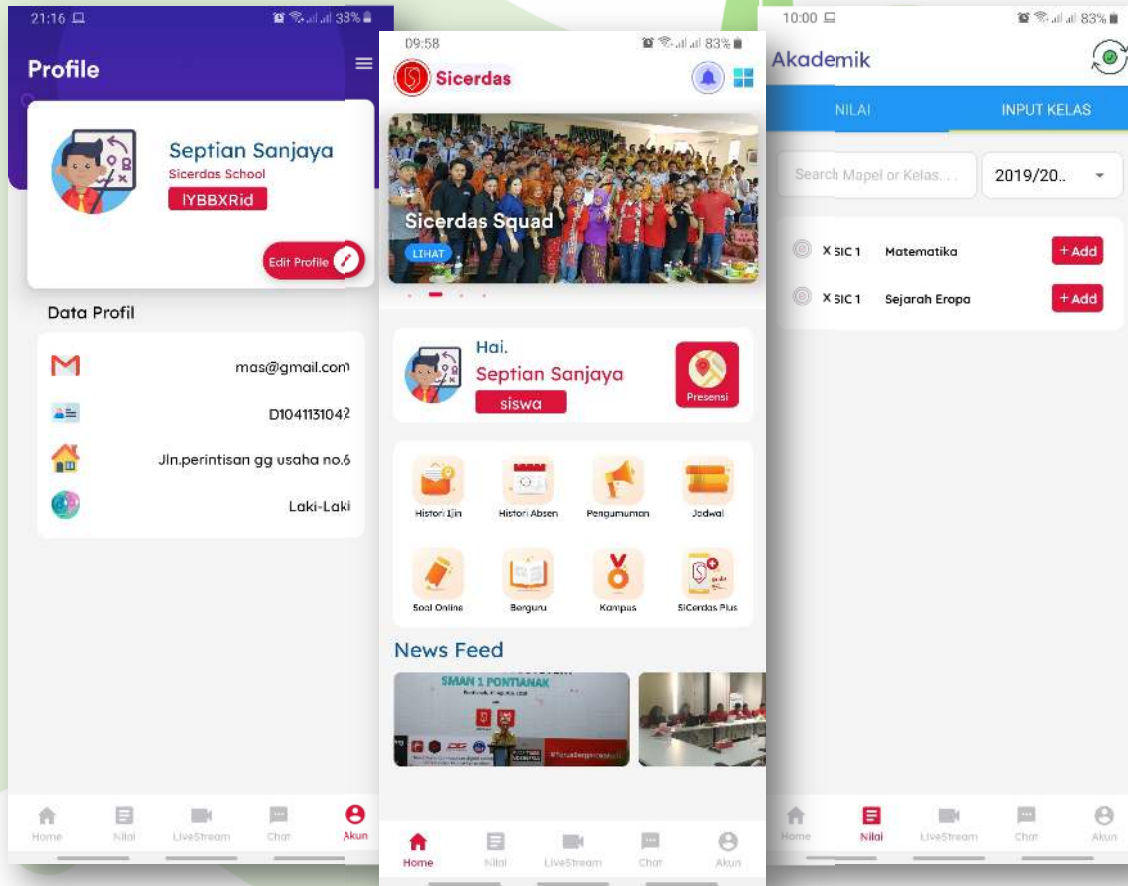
21:16 33%

Profile

Septian Sanjaya
Sicerdas School
lYBBXRid

Edit Profile

Data Profil

mas@gmail.com

D1041131042

Jln.perintisan gg usaha no.6

Laki-Laki

Home Nilai LiveStream Chat Akun

09:58 83%

Sicerdas

Sicerdas Squad
LIHAT

Hai.
Septian Sanjaya
siswa

Presensi

Histori Ijin Histori Absen Pengumuman Jadwal
Soal Online Berguru Kampus SiCerdas Plus

News Feed

SMAN 1 PONTIANAK

Home Nilai LiveStream Chat Akun

10:00 83%

Akademik

NILAI INPUT KELAS

Search Mapel or Kelas...
2019/20..

X SIC 1 Matematika +Add
X SIC 1 Sejarah Eropa +Add

Home Nilai LiveStream Chat Akun